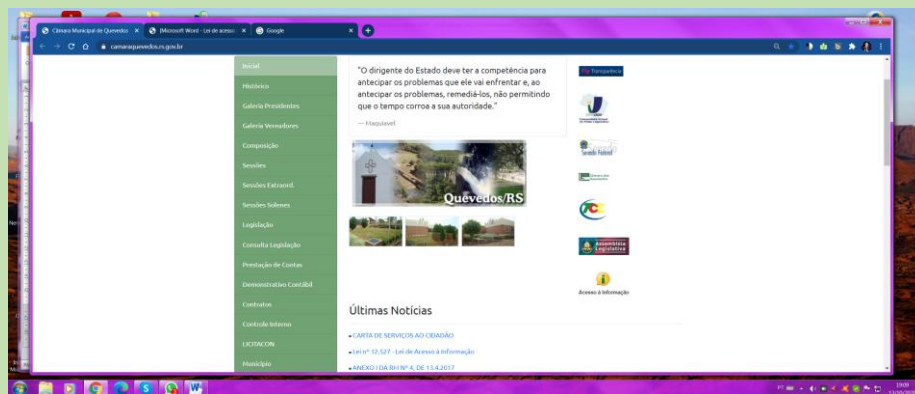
Câmara Municipal de Quevedos | (Microsoft Word - Lei de acesso | Google

camaraquevedos.rs.gov.br

Social
Histórico
Galeria Presidentes
Galeria Vereadores
Composição
Sessões
Sessões Extraord.
Sessões Solenes
Legislação
Consulta Legislação
Prestação de Contas
Demonstrativo Contábil
Contratos
Controle Interno
LICITACON
Município

"O dirigente do Estado deve ter a competência para antecipar os problemas que ele vai enfrentar e, ao antecipar os problemas, remediá-los, não permitindo que o tempo corroa a sua autoridade."

— Maquiavel

Quevedos/RS

Transparência

Senado Federal

Assembleia Legislativa

Acesso à Informação

Últimas Notícias

CARTA DE SERVIÇOS AO CIDADÃO

Lei nº 12.527 - Lei de Acesso à Informação

ANEXO I DA RH Nº 4, DE 13.4.2017

19:09